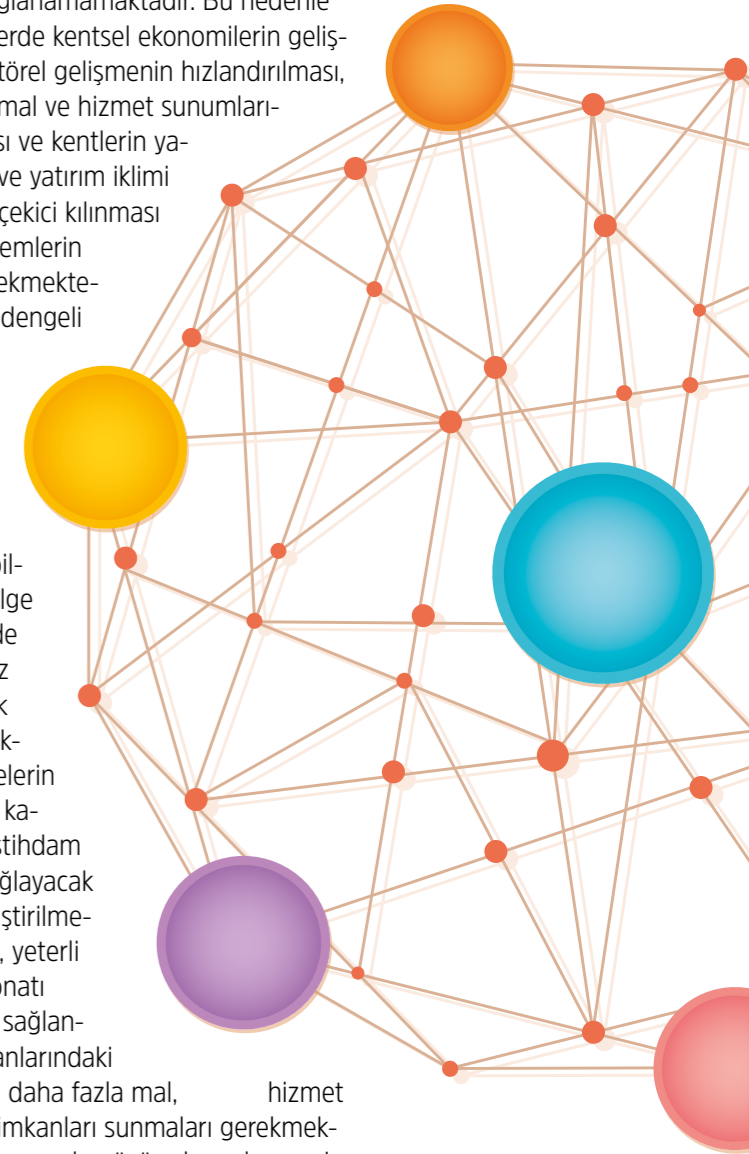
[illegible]ğlanamamaktadır. Bu nedenle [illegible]erde kentsel ekonomilerin geliş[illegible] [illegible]törel gelişmenin hızlandırılması, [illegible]mal ve hizmet sunumları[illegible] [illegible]sı ve kentlerin ya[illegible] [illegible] ve yatırım iklimi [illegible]çekici kılınması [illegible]emlerin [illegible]ekmekte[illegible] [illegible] dengeli

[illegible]bil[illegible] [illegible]lge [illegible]de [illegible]z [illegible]k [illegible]k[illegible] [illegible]elerin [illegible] ka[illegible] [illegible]stihdam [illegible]ğlayacak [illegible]ştirilme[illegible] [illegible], yeterli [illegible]onatı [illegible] sağlan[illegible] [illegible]anlarındaki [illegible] daha fazla mal, hizmet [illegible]imkanları sunmaları gerekmek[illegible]